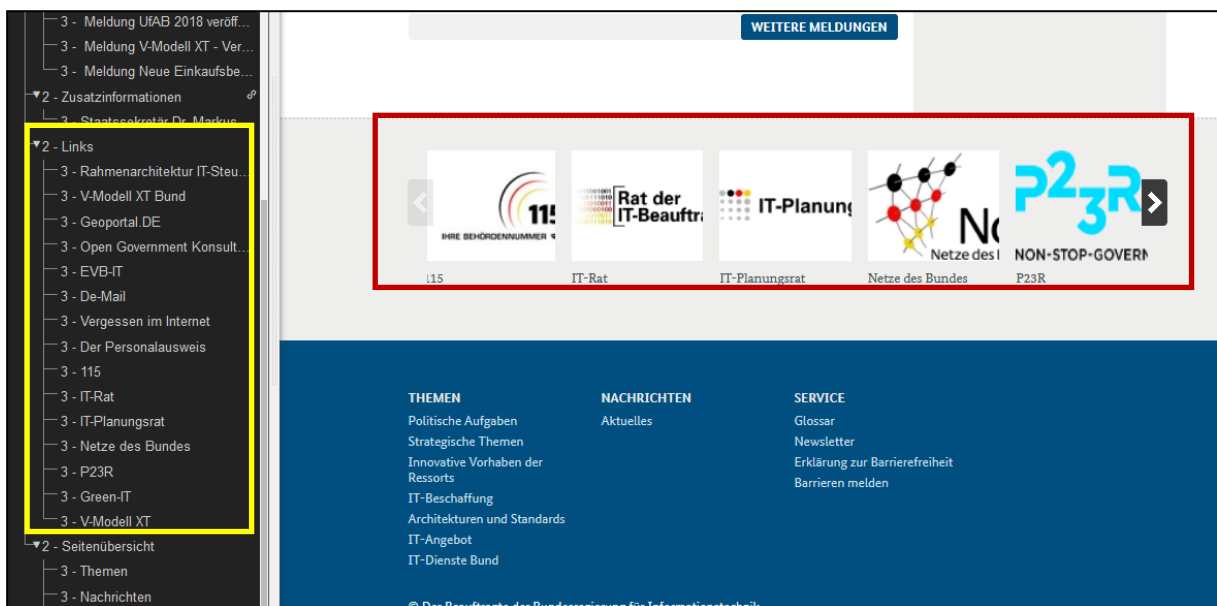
3 - Meldung UfAB 2018 veröff...
3 - Meldung V-Modell XT - Ver...
3 - Meldung Neue Einkaufsbe...
2 - Zusatzinformationen
3 - Staatssekretär Dr. Markus...
2 - Links
3 - Rahmenarchitektur IT-Steu...
3 - V-Modell XT Bund
3 - Geoportal.DE
3 - Open Government Konsult...
3 - EVB-IT
3 - De-Mail
3 - Vergessen im Internet
3 - Der Personalausweis
3 - 115
3 - IT-Rat
3 - IT-Planungsrat
3 - Netze des Bundes
3 - P23R
3 - Green-IT
3 - V-Modell XT
2 - Seitenübersicht
3 - Themen
3 - Nachrichten

WEITERE MELDUNGEN

115
IHRE BEHÖRDENNUMMER
Rat der IT-Beauftra
IT-Planung
Netze des I
P23R
NON-STOP-GOVERN

115
IT-Rat
IT-Planungsrat
Netze des Bundes
P23R

THEMEN
Politische Aufgaben
Strategische Themen
Innovative Vorhaben der Ressorts
IT-Beschaffung
Architekturen und Standards
IT-Angebot
IT-Dienste Bund

NACHRICHTEN
Aktuelles

SERVICE
Glossar
Newsletter
Erklärung zur Barrierefreiheit
Barrieren melden

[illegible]